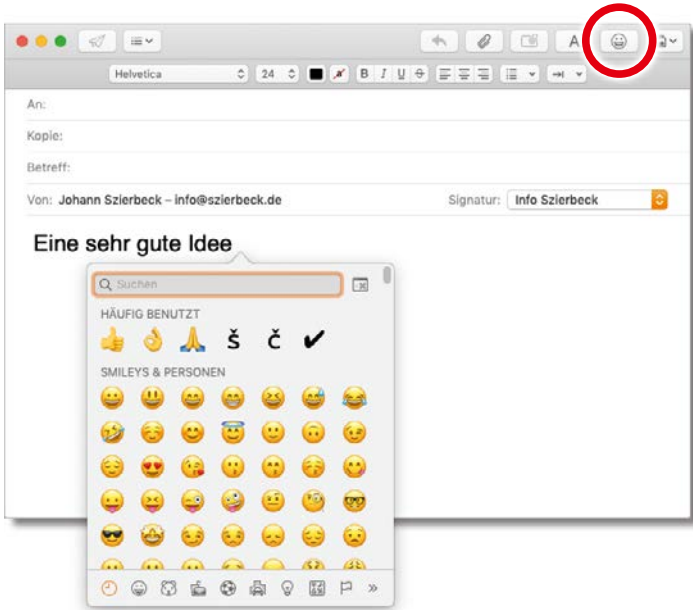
Helvetica 24

A

An:

Kopie:

Betreff:

Von: Johann Szierbeck – info@szierbeck.de

Signatur: Info Szierbeck

Eine sehr gute Idee

Suchen

HÄUFIG BENUTZT

👍 👌 🙏 š č ✔

SMILEYS & PERSONEN

😀 😃 😄 😁 😆 😅 😂
🤣 ☺️ 😊 😇 🙂 🙃 😉
😌 😍 😘 😗 😙 😚 😋
😛 😝 😜 🤪 🤨 🧐 🤓
😎 🤩 😏 😒 😞 😔 😟

»